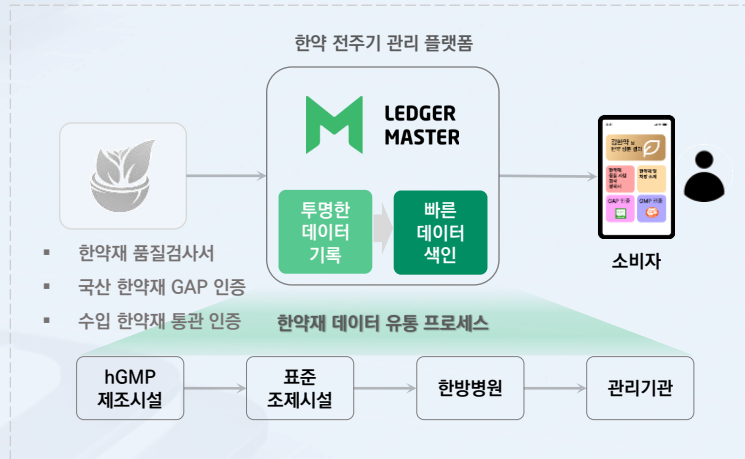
한약 전주기 관리 플랫폼

LEDGER MASTER

투명한 데이터 기록

빠른 데이터 색인

- 한약재 품질검사서
- 국산 한약재 GAP 인증
- 수입 한약재 통관 인증

소비자

한약재 데이터 유통 프로세스

hGMP 제조시설

표준 조제시설

한방병원

관리기관